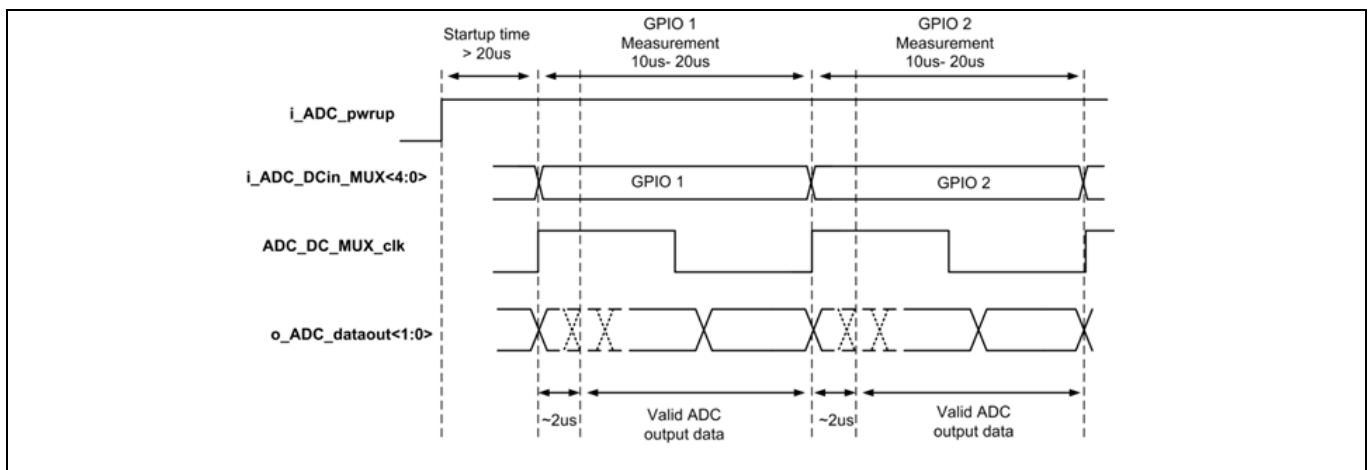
Startup time > 20us

GPIO 1 Measurement 10us- 20us

GPIO 2 Measurement 10us- 20us

i_ADC_pwrup

i_ADC_DCin_MUX<4:0>

GPIO 1

GPIO 2

ADC_DC_MUX_clk

o_ADC_dataout<1:0>

~2us

Valid ADC output data

~2us

Valid ADC output data